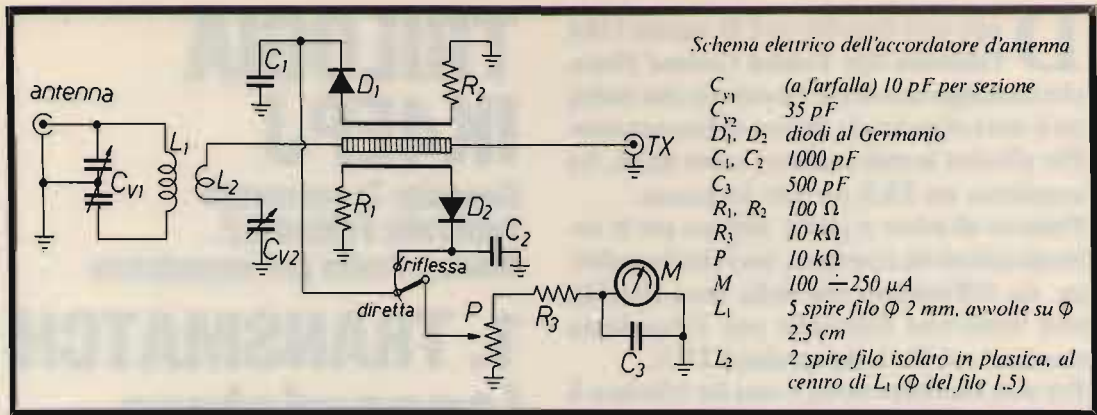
antenna

$C_1$ $D_1$ $R_2$ $L_1$ $L_2$ $C_{V1}$ $TX$ $R_1$ $D_2$ $C_2$ $C_{V2}$ riflessa diretta $P$ $R_3$ $M$ $C_3$

Schema elettrico dell'accordatore d'antenna

| | |
|---|---|
| $C_{v1}$ | (a farfalla) 10 pF per sezione |
| $C_{v2}$ | 35 pF |
| $D_1$, $D_2$ | diodi al Germanio |
| $C_1$, $C_2$ | 1000 pF |
| $C_3$ | 500 pF |
| $R_1$, $R_2$ | 100 Ω |
| $R_3$ | 10 kΩ |
| P | 10 kΩ |
| M | 100 ÷ 250 μA |
| $L_1$ | 5 spire filo Φ 2 mm, avvolte su Φ 2,5 cm |
| $L_2$ | 2 spire filo isolato in plastica, al centro di $L_1$ (Φ del filo 1,5) |